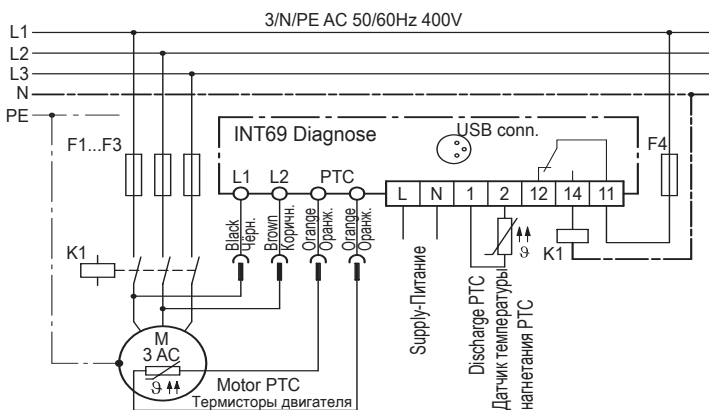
3/N/PE AC 50/60Hz 400V

L1
L2
L3
N
PE

F1...F3

INT69 Diagnose

USB conn.

F4

L1 L2 PTC

L N 1 2 12 14 11

Black
Черн.

Brown
Коричн.

Orange
Оранж.

Orange
Оранж.

K1

K1

$\vartheta$

Supply-Питание

Discharge PTC
Датчик температуры
нагнетания PTC

M
3 AC

$\vartheta$

Motor PTC
Термисторы двигателя